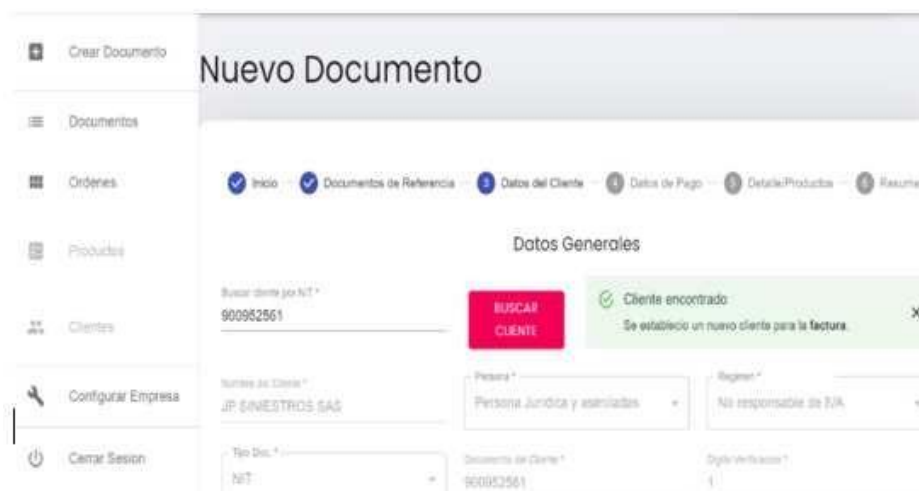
Crear Documento

Documentos

Ordenes

Productos

Clientes

Configurar Empresa

Cerrar Sesion

Nuevo Documento

Inicio — Documentos de Referencia — 3 Datos del Cliente — 4 Datos de Pago — 5 Detalle/Productos — 6 Resum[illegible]

Datos Generales

Buscar cliente por NIT *
900952561

BUSCAR CLIENTE

Cliente encontrado
Se establecio un nuevo cliente para la factura.

×

Nombre del Cliente *
JP SINIESTROS SAS

Persona *
Persona Juridica y asimiladas

Regimen *
No responsable de IVA

Tipo Doc. *
NIT

Documento del Cliente *
900952561

Digito Verificacion *
1